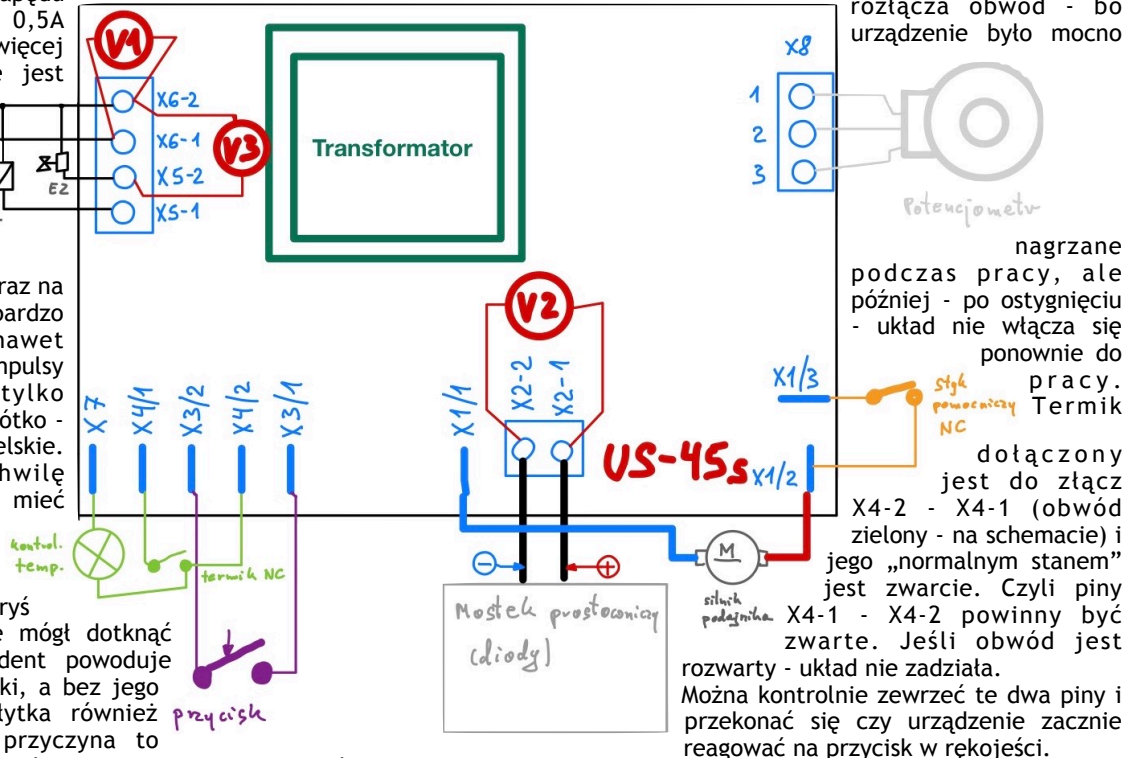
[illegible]
0,5A
więcej
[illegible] jest

raz na
bardzo
nawet
mpulsy
tylko
ótko -
elskie.
hwilę
mieć

ryś
e mógł dotknąć
dent powoduje
ki, a bez jego
tyka również
przyczyna to

V1
X6-2
X6-1
X5-2
X5-1
E2
V3
Transformator

rozłącza obwód - bo
urządzenie było mocno

X8
1
2
3
Potencjometr

nagrzane podczas pracy, ale później - po ostygnięciu - układ nie włącza się ponownie do pracy. Termik

V2
X2-2
X2-1
X7
X4/1
X3/2
X4/2
X3/1
X1/1
X1/3
X1/2
US-45s
Styk pomocniczy NC

dołączony jest do złącz X4-2 - X4-1 (obwód zielony - na schemacie) i jego „normalnym stanem" jest zwarcie. Czyli piny X4-1 - X4-2 powinny być zwarte. Jeśli obwód jest rozwarty - układ nie zadziała.
Można kontrolnie zewrzeć te dwa piny i przekonać się czy urządzenie zacznie reagować na przycisk w rękojeści.

kontrol. temp.
termik NC
przycisk
Mostek prostowniczy (diody)
silnik podajnika
M